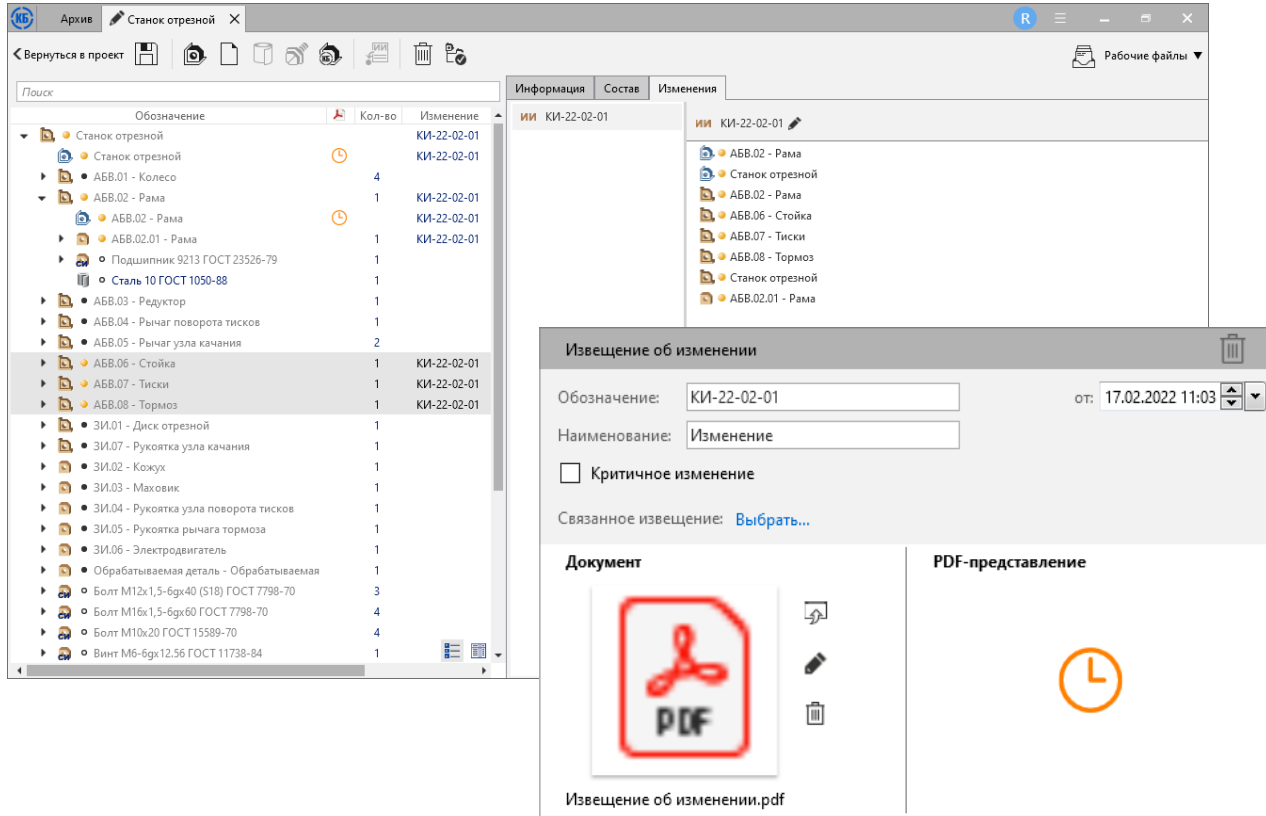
КБ Архив Станок отрезной ✕

R

Вернуться в проект

Рабочие файлы ▼

Поиск

| Обозначение | | Кол-во | Изменение |
|---|---|---|---|
| Станок отрезной | | | КИ-22-02-01 |
| Станок отрезной | | | КИ-22-02-01 |
| АБВ.01 - Колесо | | 4 | |
| АБВ.02 - Рама | | 1 | КИ-22-02-01 |
| АБВ.02 - Рама | | | КИ-22-02-01 |
| АБВ.02.01 - Рама | | 1 | КИ-22-02-01 |
| Подшипник 9213 ГОСТ 23526-79 | | 1 | |
| Сталь 10 ГОСТ 1050-88 | | 1 | |
| АБВ.03 - Редуктор | | 1 | |
| АБВ.04 - Рычаг поворота тисков | | 1 | |
| АБВ.05 - Рычаг узла качания | | 2 | |
| АБВ.06 - Стойка | | 1 | КИ-22-02-01 |
| АБВ.07 - Тиски | | 1 | КИ-22-02-01 |
| АБВ.08 - Тормоз | | 1 | КИ-22-02-01 |
| ЗИ.01 - Диск отрезной | | 1 | |
| ЗИ.07 - Рукоятка узла качания | | 1 | |
| ЗИ.02 - Кожух | | 1 | |
| ЗИ.03 - Маховик | | 1 | |
| ЗИ.04 - Рукоятка узла поворота тисков | | 1 | |
| ЗИ.05 - Рукоятка рычага тормоза | | 1 | |
| ЗИ.06 - Электродвигатель | | 1 | |
| Обрабатываемая деталь - Обрабатываемая | | 1 | |
| Болт М12х1,5-6gх40 (S18) ГОСТ 7798-70 | | 3 | |
| Болт М16х1,5-6gх60 ГОСТ 7798-70 | | 4 | |
| Болт М10х20 ГОСТ 15589-70 | | 4 | |
| Винт М6-6gх12.56 ГОСТ 11738-84 | | 1 | |

Информация Состав Изменения

ИИ КИ-22-02-01

ИИ КИ-22-02-01

АБВ.02 - Рама
Станок отрезной
АБВ.02 - Рама
АБВ.06 - Стойка
АБВ.07 - Тиски
АБВ.08 - Тормоз
Станок отрезной
АБВ.02.01 - Рама

Извещение об изменении

Обозначение: КИ-22-02-01
от: 17.02.2022 11:03
Наименование: Изменение
Критичное изменение
Связанное извещение: Выбрать...

Документ

PDF

Извещение об изменении.pdf

PDF-представление